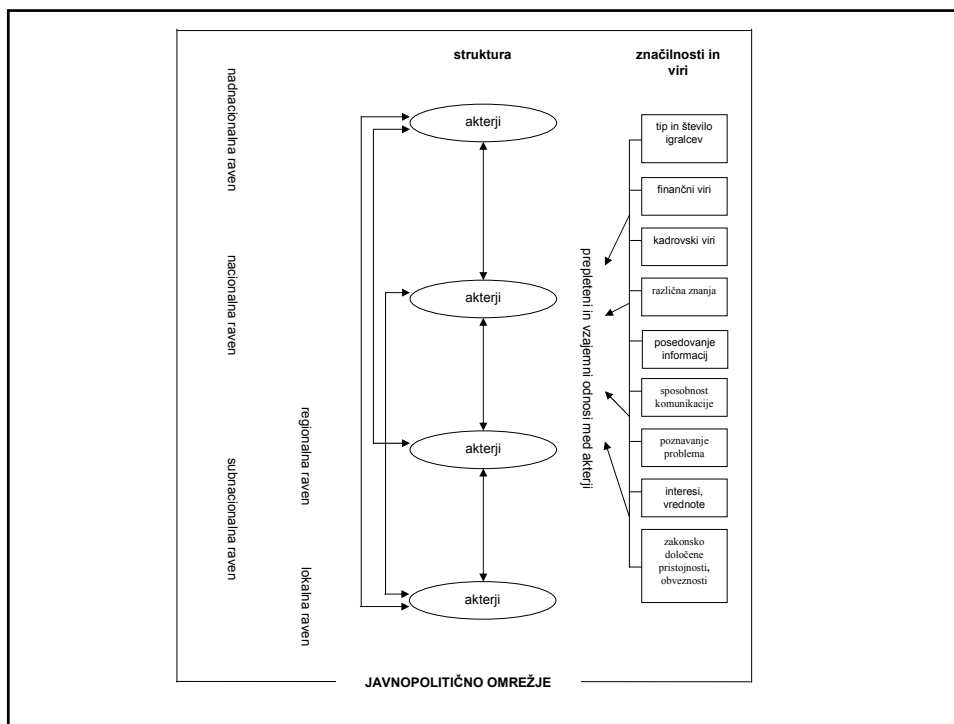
struktura

značilnosti in viri

nadnacionalna raven

nacionalna raven

subnacionalna raven

regionalna raven

lokalna raven

akterji

akterji

akterji

akterji

prepleteni in vzajemni odnosi med akterji

tip in število igralcev

finančni viri

kadrovski viri

različna znanja

posedovanje informacij

sposobnost komunikacije

poznavanje problema

interesi, vrednote

zakonsko določene pristojnosti, obveznosti

JAVNOPOLITIČNO OMREŽJE